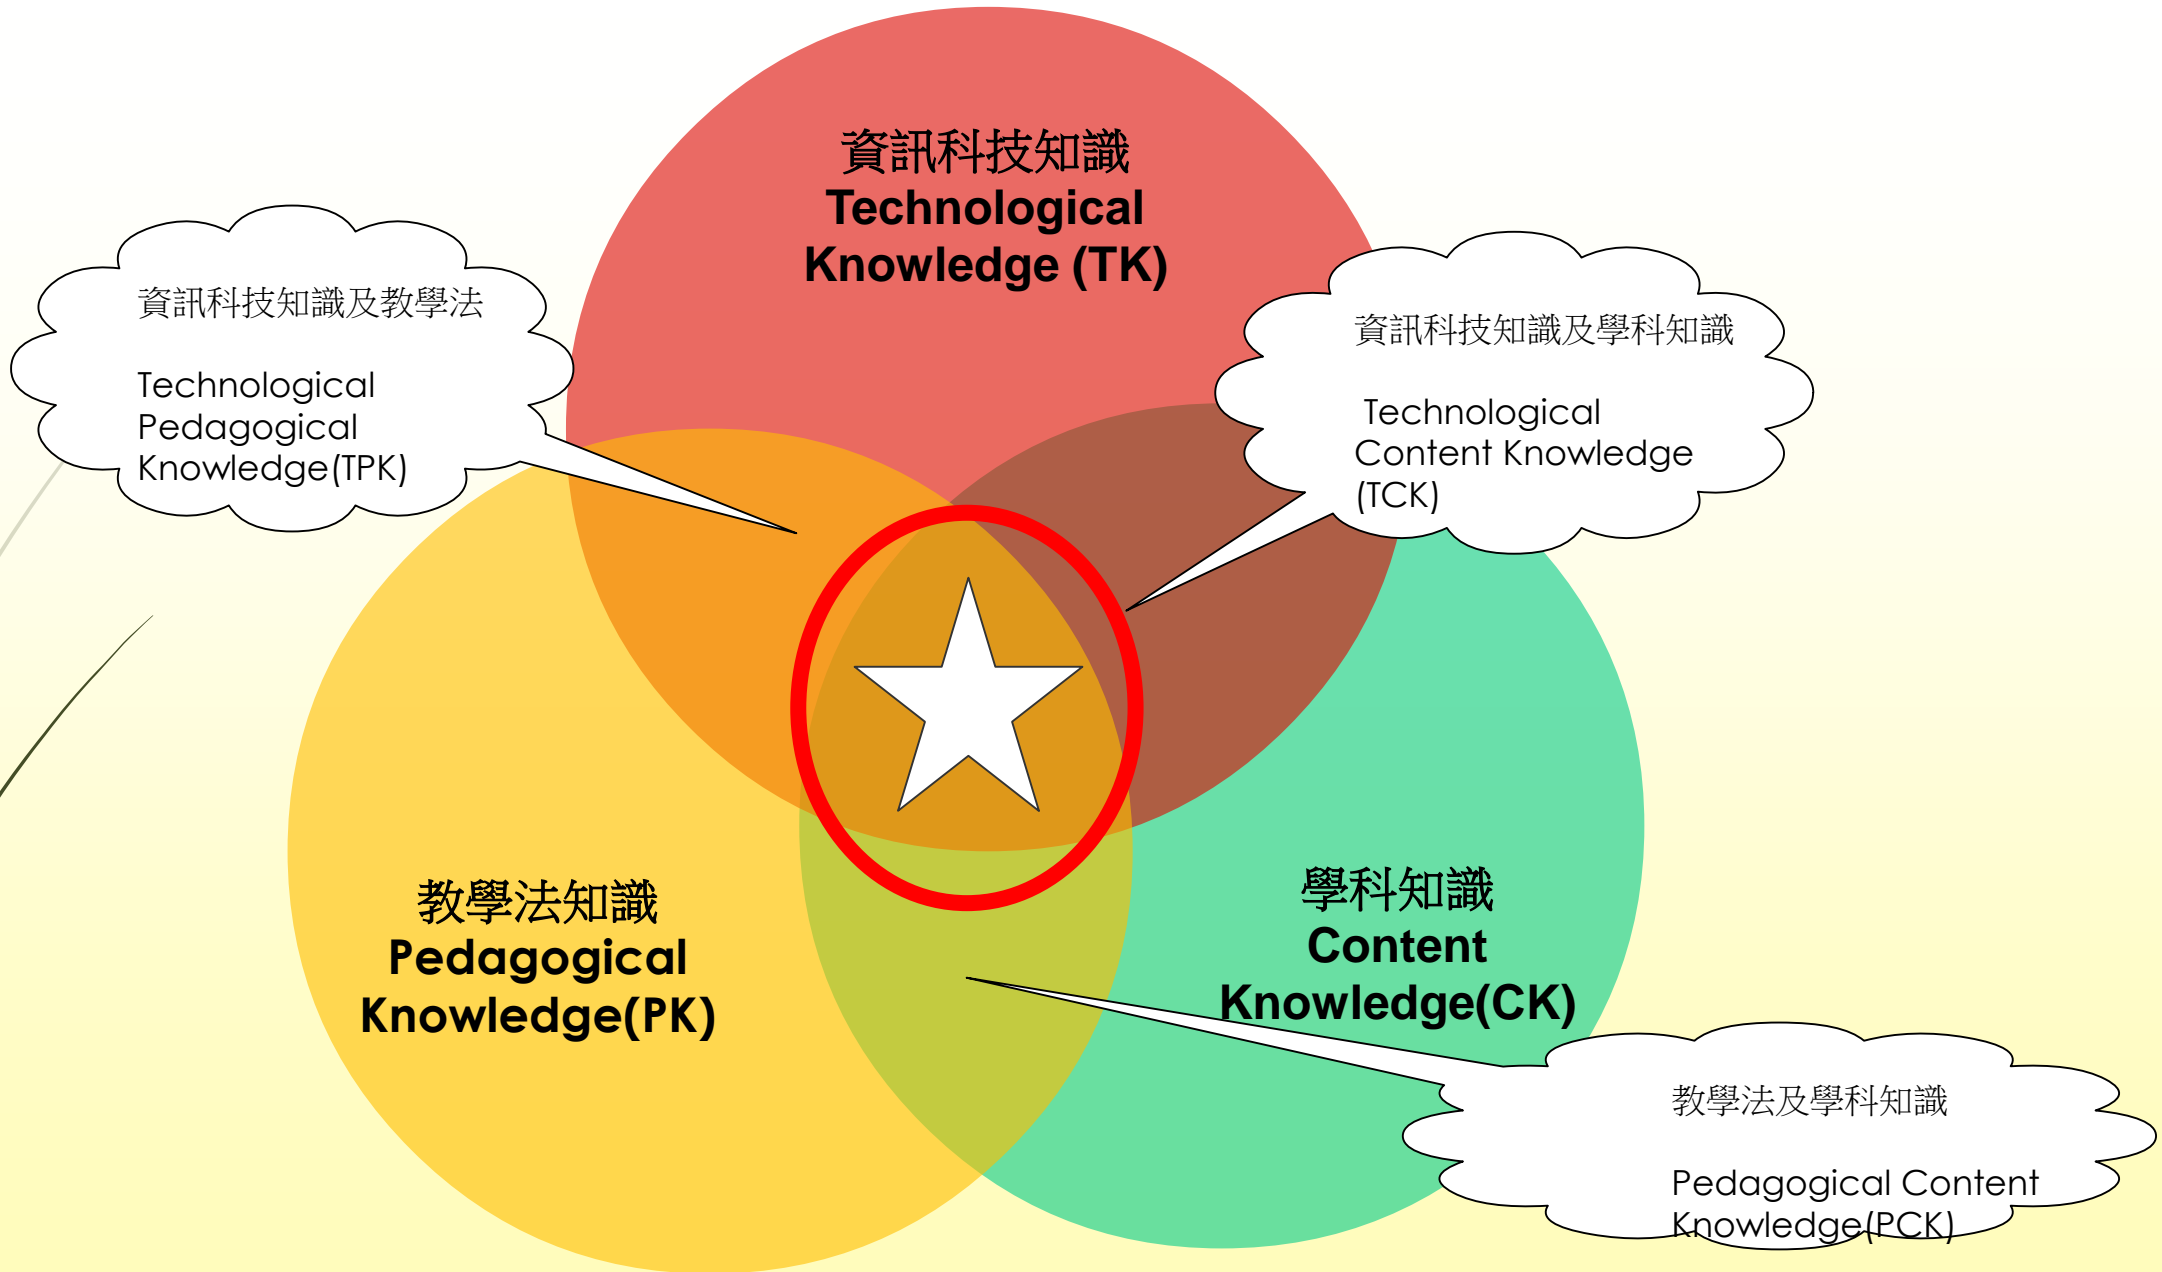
資訊科技知識
Technological Knowledge (TK)

資訊科技知識及教學法

Technological Pedagogical Knowledge(TPK)

資訊科技知識及學科知識

Technological Content Knowledge (TCK)

教學法知識
Pedagogical Knowledge(PK)

學科知識
Content Knowledge(CK)

教學法及學科知識

Pedagogical Content Knowledge(PCK)